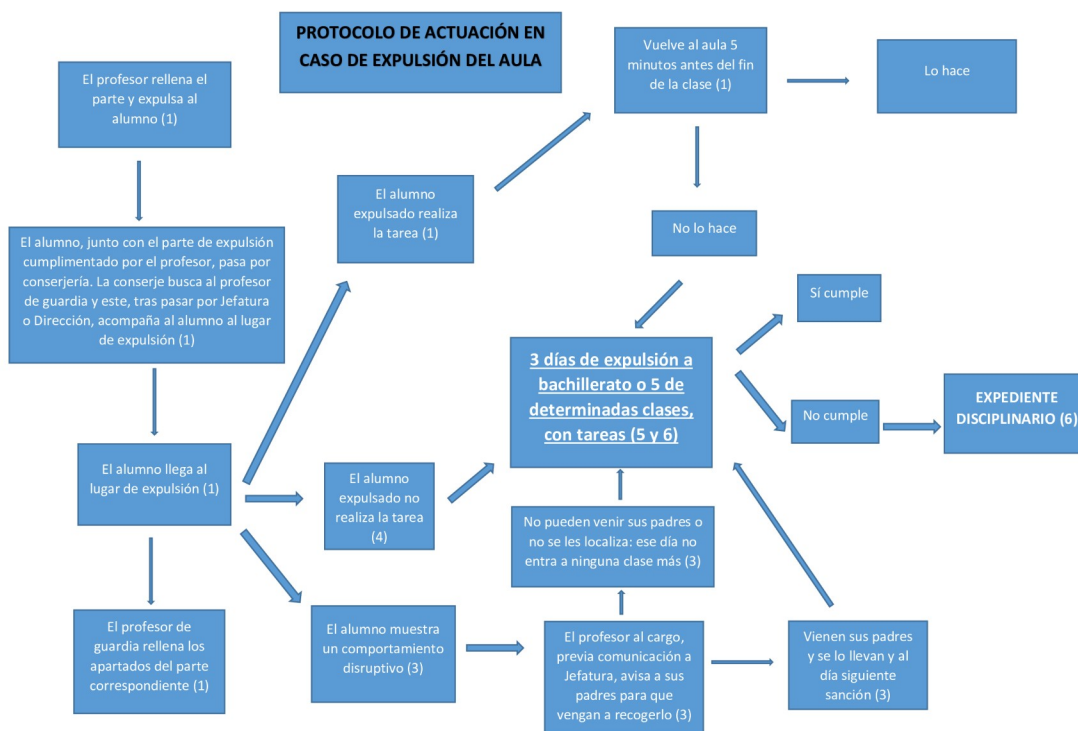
PROTOCOLO DE ACTUACIÓN EN CASO DE EXPULSIÓN DEL AULA

El profesor rellena el parte y expulsa al alumno (1)

El alumno, junto con el parte de expulsión cumplimentado por el profesor, pasa por conserjería. La conserje busca al profesor de guardia y este, tras pasar por Jefatura o Dirección, acompaña al alumno al lugar de expulsión (1)

El alumno llega al lugar de expulsión (1)

El profesor de guardia rellena los apartados del parte correspondiente (1)

El alumno expulsado realiza la tarea (1)

Vuelve al aula 5 minutos antes del fin de la clase (1)

Lo hace

No lo hace

El alumno expulsado no realiza la tarea (4)

3 días de expulsión a bachillerato o 5 de determinadas clases, con tareas (5 y 6)

Sí cumple

No cumple

EXPEDIENTE DISCIPLINARIO (6)

No pueden venir sus padres o no se les localiza: ese día no entra a ninguna clase más (3)

El alumno muestra un comportamiento disruptivo (3)

El profesor al cargo, previa comunicación a Jefatura, avisa a sus padres para que vengan a recogerlo (3)

Vienen sus padres y se lo llevan y al día siguiente sanción (3)